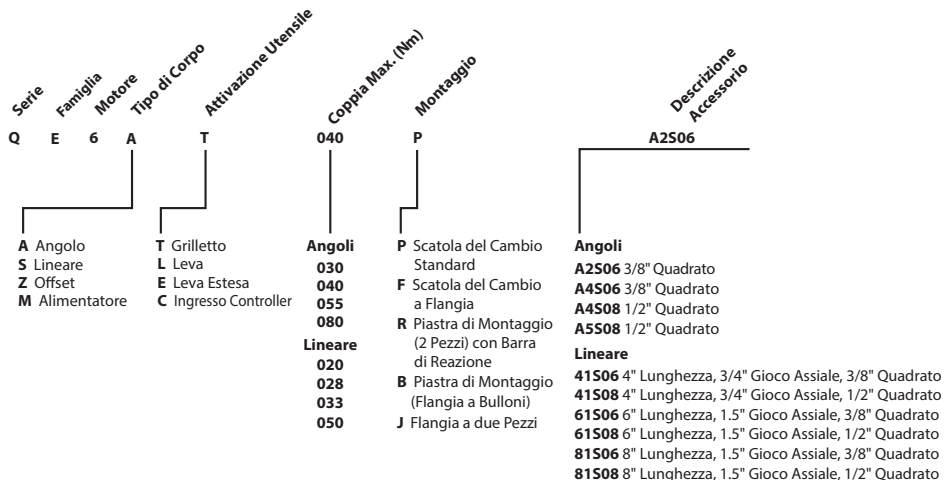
Serie Famiglia Motore Tipo di Corpo Attivazione Utensile Coppia Max. (Nm) Montaggio Descrizione Accessorio

Q E 6 A T 040 P A2S06

**A** Angolo
**S** Lineare
**Z** Offset
**M** Alimentatore

**T** Grilletto
**L** Leva
**E** Leva Estesa
**C** Ingresso Controller

**Angoli**
**030**
**040**
**055**
**080**
**Lineare**
**020**
**028**
**033**
**050**

**P** Scatola del Cambio Standard
**F** Scatola del Cambio a Flangia
**R** Piastra di Montaggio (2 Pezzi) con Barra di Reazione
**B** Piastra di Montaggio (Flangia a Bulloni)
**J** Flangia a due Pezzi

**Angoli**
**A2S06** 3/8" Quadrato
**A4S06** 3/8" Quadrato
**A4S08** 1/2" Quadrato
**A5S08** 1/2" Quadrato
**Lineare**
**41S06** 4" Lunghezza, 3/4" Gioco Assiale, 3/8" Quadrato
**41S08** 4" Lunghezza, 3/4" Gioco Assiale, 1/2" Quadrato
**61S06** 6" Lunghezza, 1.5" Gioco Assiale, 3/8" Quadrato
**61S08** 6" Lunghezza, 1.5" Gioco Assiale, 1/2" Quadrato
**81S06** 8" Lunghezza, 1.5" Gioco Assiale, 3/8" Quadrato
**81S08** 8" Lunghezza, 1.5" Gioco Assiale, 1/2" Quadrato